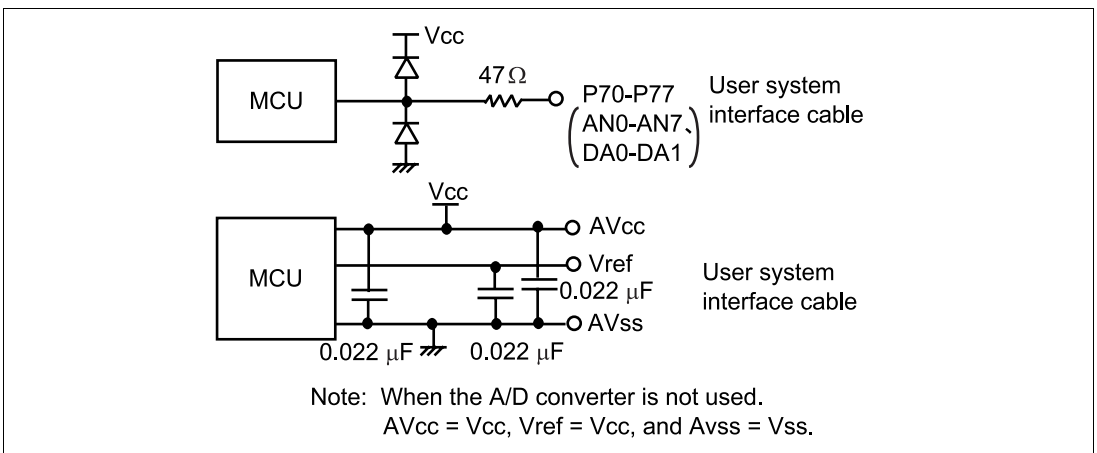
Vcc

MCU

47 $\Omega$

P70-P77
AN0-AN7、
DA0-DA1

User system interface cable

Vcc

MCU

AVcc

Vref

AVss

0.022 $\mu$F

0.022 $\mu$F

0.022 $\mu$F

User system interface cable

Note: When the A/D converter is not used.
AVcc = Vcc, Vref = Vcc, and Avss = Vss.